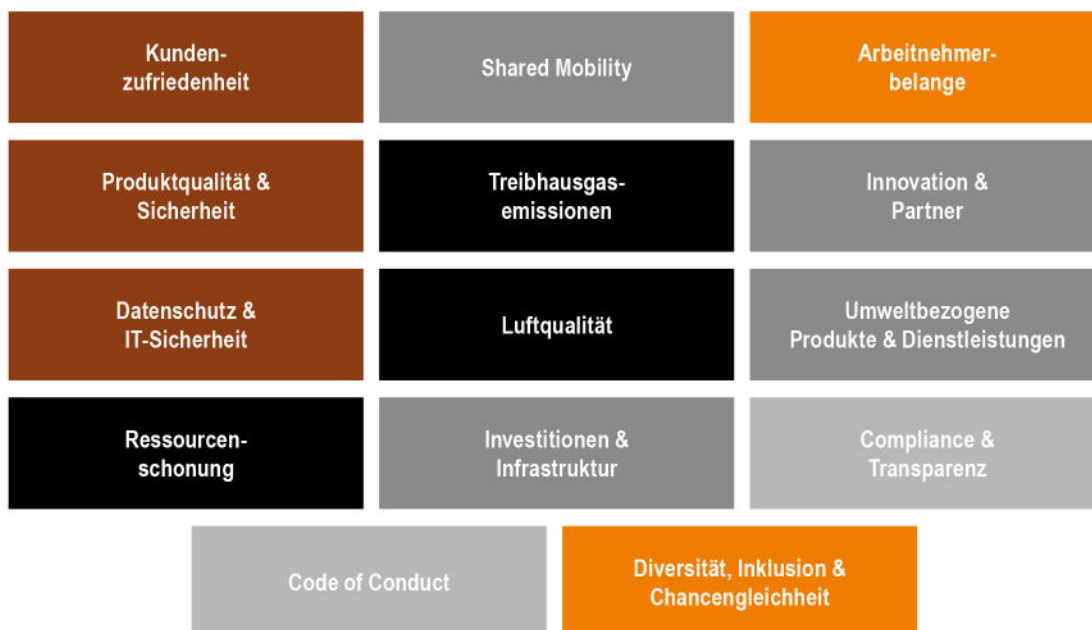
Kundenzufriedenheit

Shared Mobility

Arbeitnehmerbelange

Produktqualität & Sicherheit

Treibhausgasemissionen

Innovation & Partner

Datenschutz & IT-Sicherheit

Luftqualität

Umweltbezogene Produkte & Dienstleistungen

Ressourcenschonung

Investitionen & Infrastruktur

Compliance & Transparenz

Code of Conduct

Diversität, Inklusion & Chancengleichheit